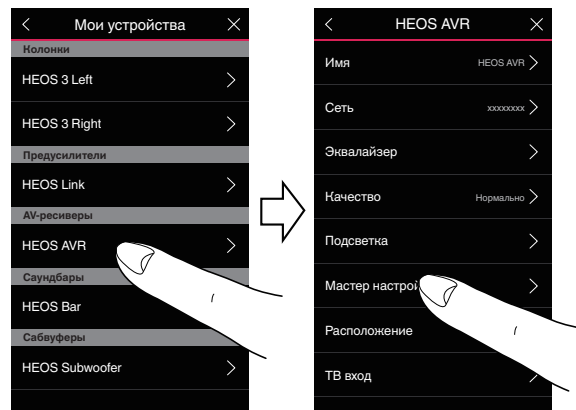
Мои устройства

Колонки

HEOS 3 Left

HEOS 3 Right

Предусилители

HEOS Link

AV-ресиверы

HEOS AVR

Саундбары

HEOS Bar

Сабвуферы

HEOS Subwoofer

HEOS AVR

Имя HEOS AVR

Сеть xxxxxxxx

Эквалайзер

Качество Нормально

Подсветка

Мастер настрой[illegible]

Расположение

ТВ вход